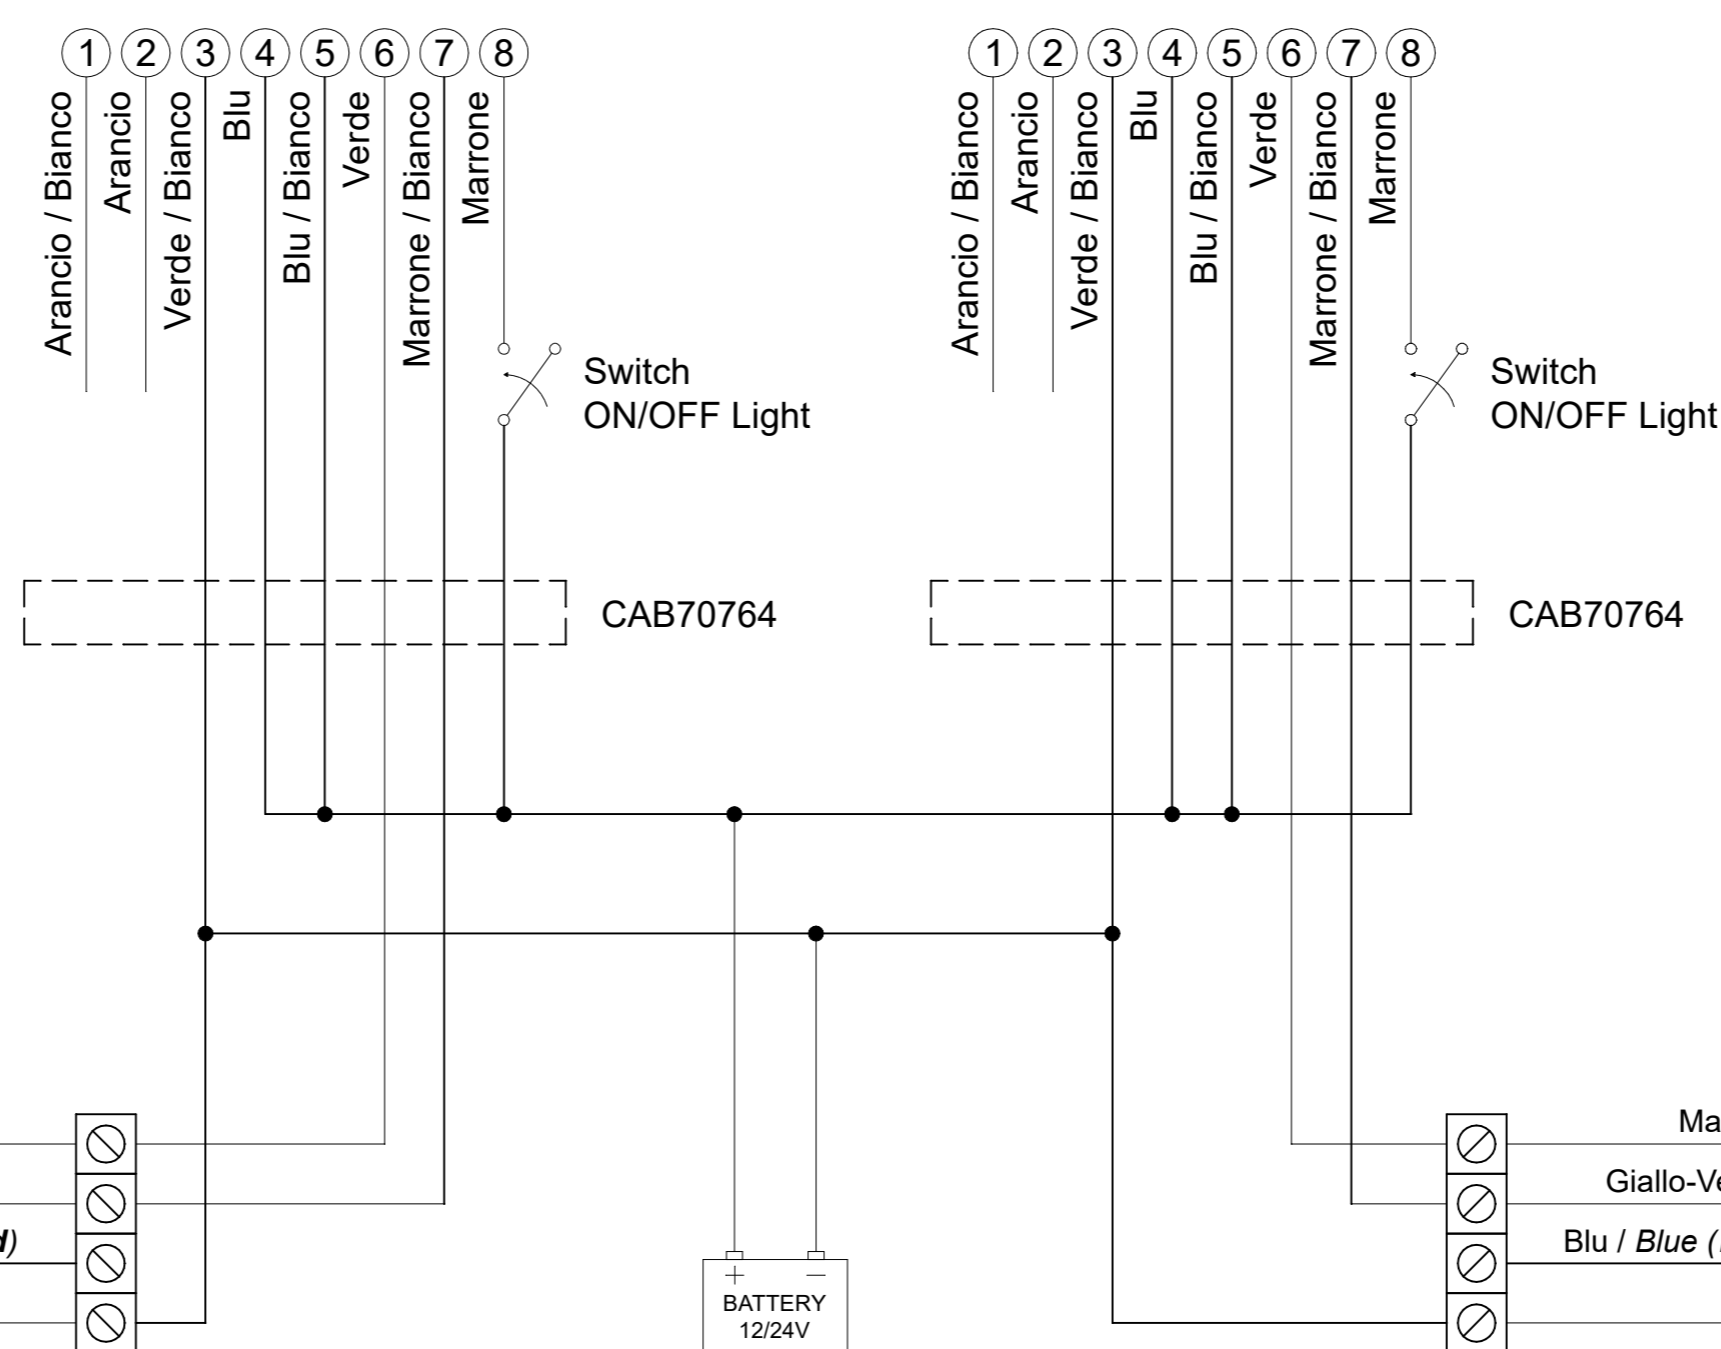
1 2 3 4 5 6 7 8

Arancio / Bianco
Arancio
Verde / Bianco
Blu
Blu / Bianco
Verde
Marrone / Bianco
Marrone

Switch
ON/OFF Light

1 2 3 4 5 6 7 8

Arancio / Bianco
Arancio
Verde / Bianco
Blu
Blu / Bianco
Verde
Marrone / Bianco
Marrone

Switch
ON/OFF Light

CAB70764

CAB70764

d)

+ −
BATTERY
12/24V

Ma
Giallo-Ve
Blu / Blue (